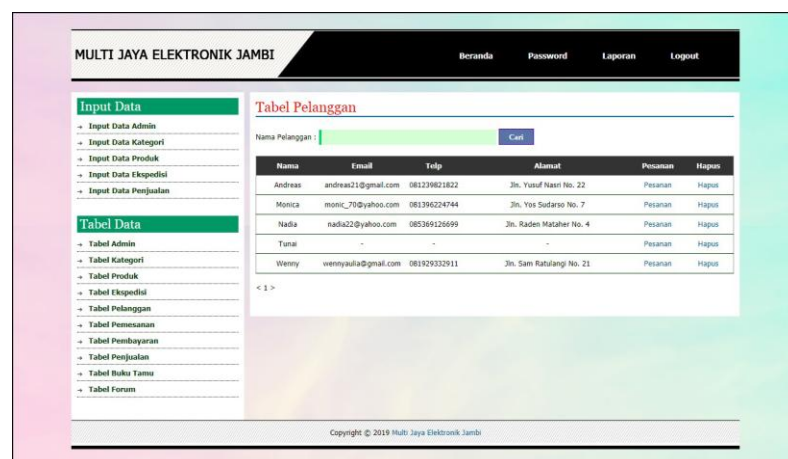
MULTI JAYA ELEKTRONIK JAMBI

Beranda Password Laporan Logout

Input Data
→ Input Data Admin
→ Input Data Kategori
→ Input Data Produk
→ Input Data Ekspedisi
→ Input Data Penjualan

Tabel Data
→ Tabel Admin
→ Tabel Kategori
→ Tabel Produk
→ Tabel Ekspedisi
→ Tabel Pelanggan
→ Tabel Pemesanan
→ Tabel Pembayaran
→ Tabel Penjualan
→ Tabel Buku Tamu
→ Tabel Forum

Tabel Pelanggan

Nama Pelanggan : Cari

| Nama | Email | Telp | Alamat | Pesanan | Hapus |
|---|---|---|---|---|---|
| Andreas | andreas21@gmail.com | 081239821822 | Jln. Yusuf Nasri No. 22 | Pesanan | Hapus |
| Monica | monic_70@yahoo.com | 081396224744 | Jln. Yos Sudarso No. 7 | Pesanan | Hapus |
| Nadia | nadia22@yahoo.com | 085369126699 | Jln. Raden Mataher No. 4 | Pesanan | Hapus |
| Tunai | - | - | - | Pesanan | Hapus |
| Wenny | wennyaulia@gmail.com | 081929332911 | Jln. Sam Ratulangi No. 21 | Pesanan | Hapus |

< 1 >

Copyright © 2019 Multi Jaya Elektronik Jambi